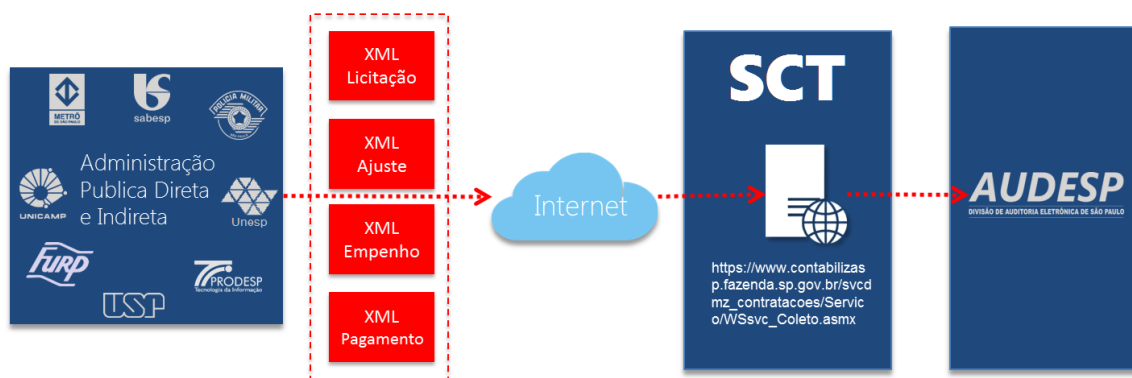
METRÔ
sabesp
POLÍCIA MILITAR
Administração Publica Direta e Indireta
UNICAMP
Unesp
FURP
PRODESP
Tecnologia da Informação
USP

XML Licitação

XML Ajuste

XML Empenho

XML Pagamento

Internet

SCT

https://www.contabilizasp.fazenda.sp.gov.br/svcdmz_contratacoes/Servico/WSsvc_Coleto.asmx

AUDESP
DIVISÃO DE AUDITORIA ELETRÔNICA DE SÃO PAULO